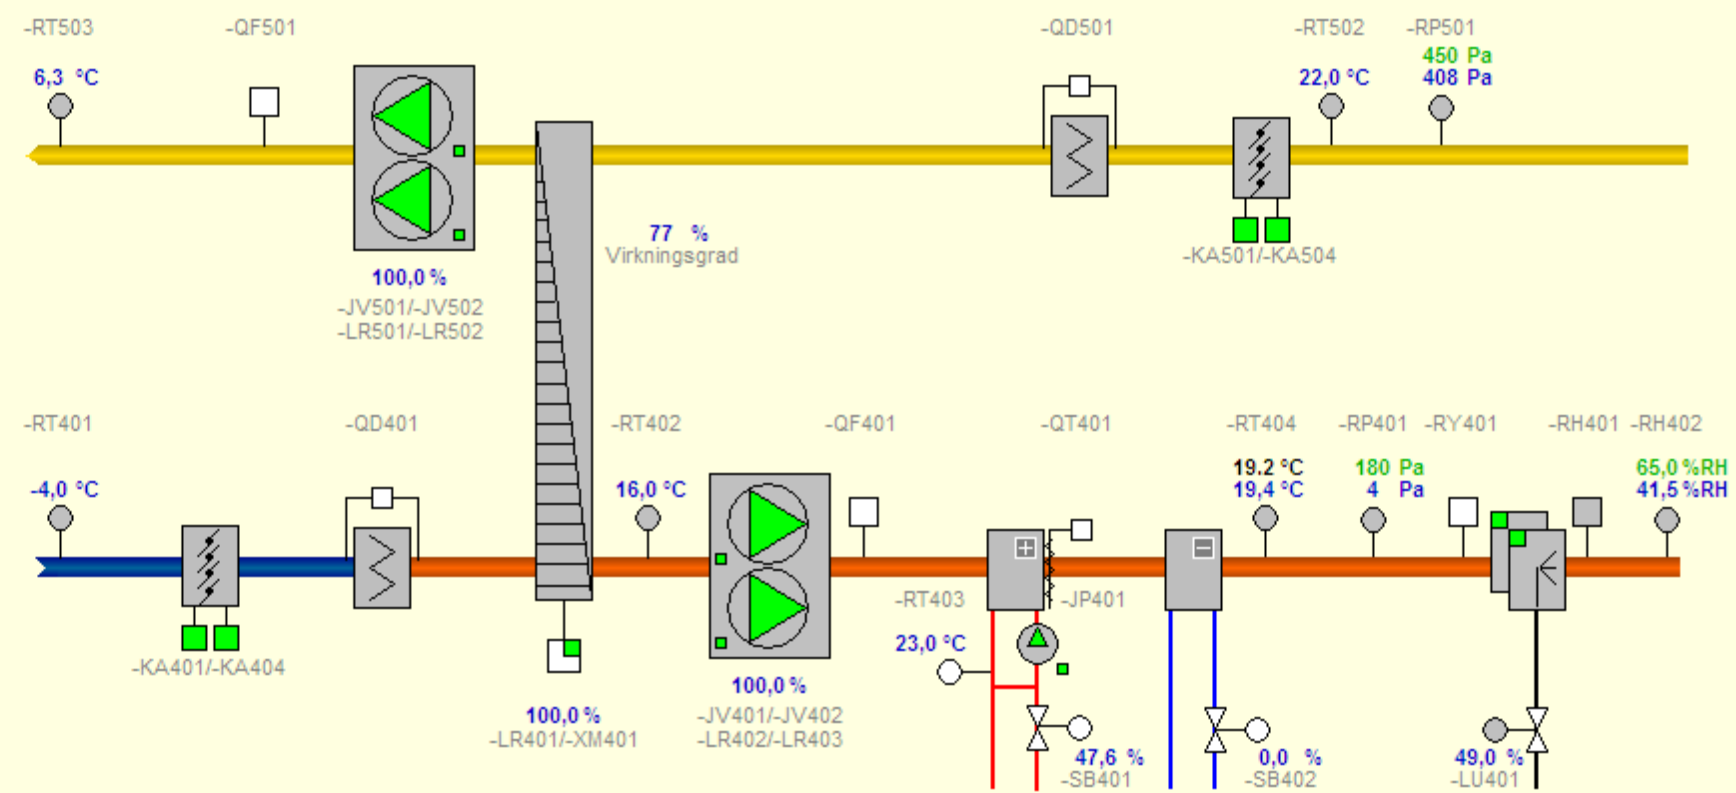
-RT503
6,3 °C
-QF501
-QD501
-RT502
22,0 °C
-RP501
450 Pa
408 Pa
77 %
Virkningsgrad
100,0 %
-JV501/-JV502
-LR501/-LR502
-KA501/-KA504
-RT401
-4,0 °C
-QD401
-RT402
16,0 °C
-QF401
-QT401
-RT404
19.2 °C
19,4 °C
-RP401
180 Pa
4 Pa
-RY401
-RH401
-RH402
65,0 %RH
41,5 %RH
-RT403
-JP401
23,0 °C
-KA401/-KA404
100,0 %
-LR401/-XM401
100,0 %
-JV401/-JV402
-LR402/-LR403
47,6 %
-SB401
0,0 %
-SB402
49,0 %
-LU401